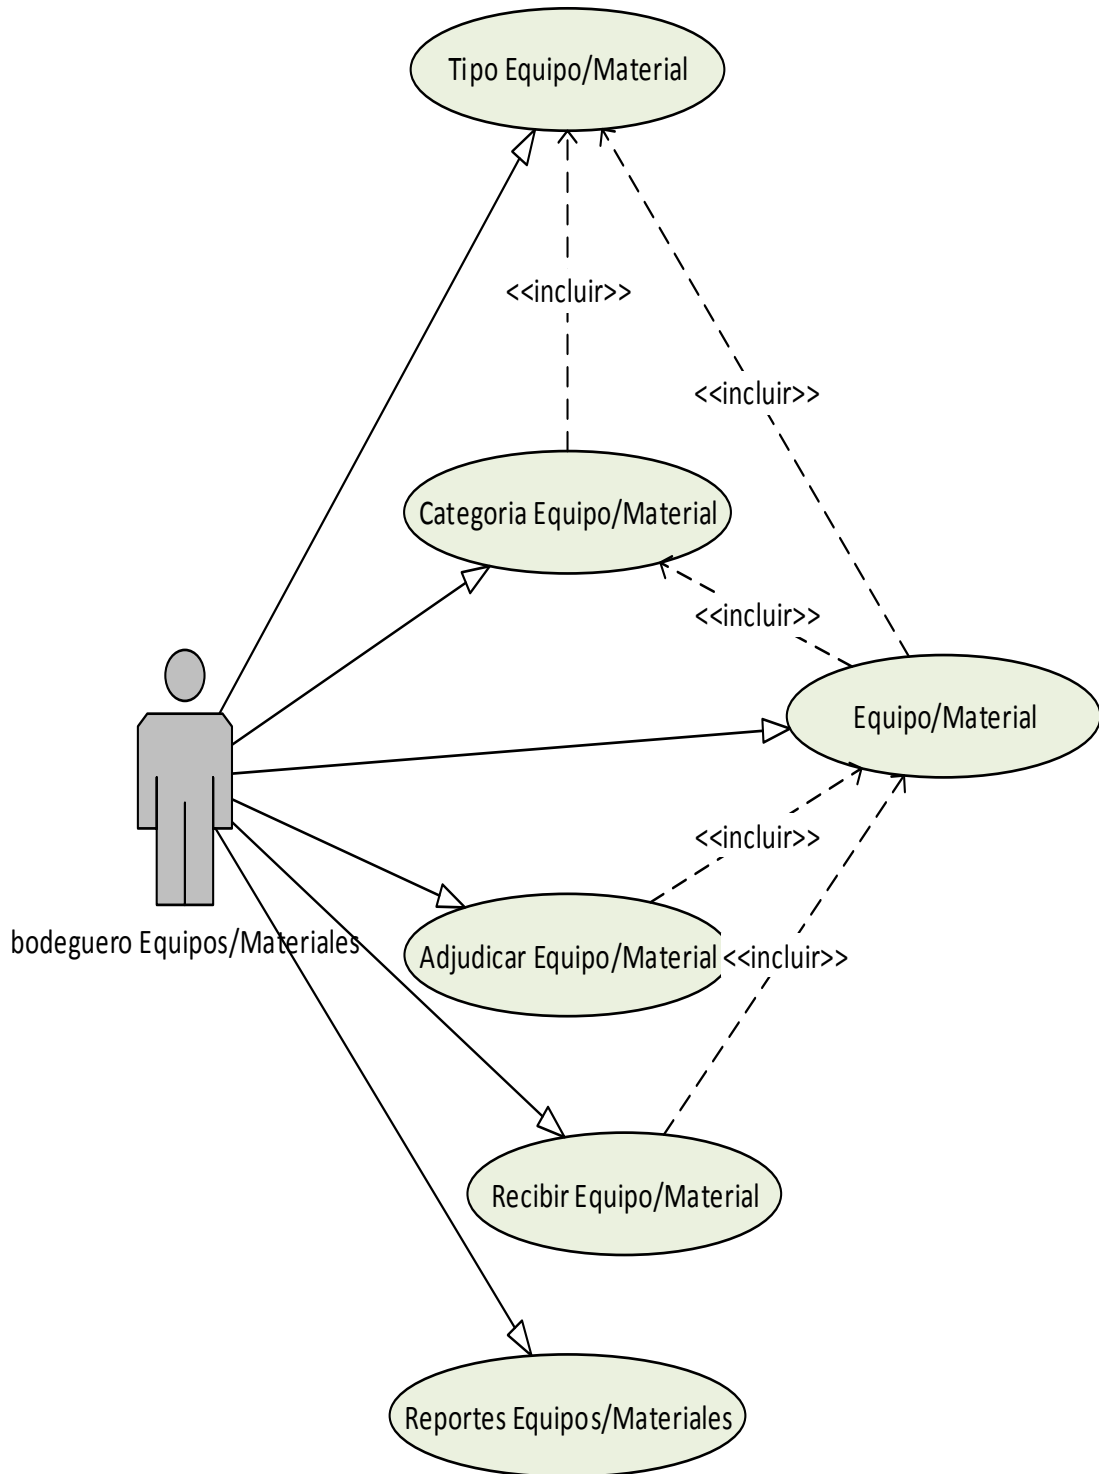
Tipo Equipo/Material

<<incluir>>

<<incluir>>

Categoria Equipo/Material

<<incluir>>

Equipo/Material

<<incluir>>

bodeguero Equipos/Materiales

Adjudicar Equipo/Material

<<incluir>>

Recibir Equipo/Material

Reportes Equipos/Materiales